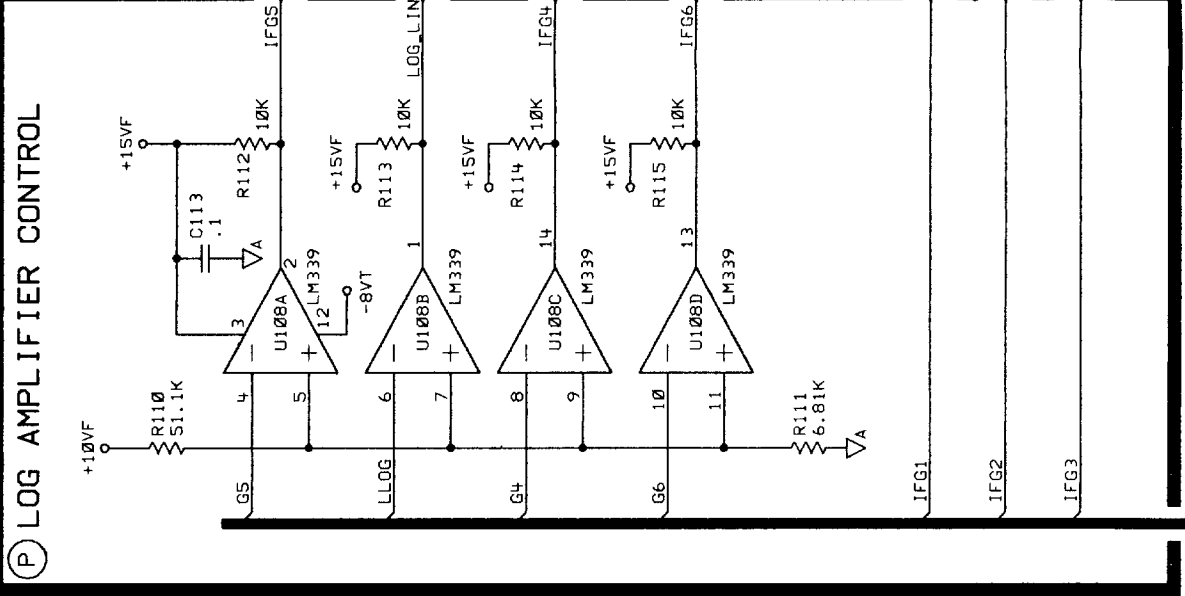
P LOG AMPLIFIER CONTROL

IFG5
LOG_LIN
IFG4
IFG6

+15VF
R112 10K
C113 .1
A
+15VF
R113 10K
+15VF
R114 10K
+15VF
R115 10K

2
3
12
LM339
U108A
-8VT
4
5
1
LM339
U108B
6
7
14
LM339
U108C
8
9
13
LM339
U108D
10
11

+10VF
R110 51.1K
R111 6.81K
A

G5
LLOG
G4
G6
IFG1
IFG2
IFG3